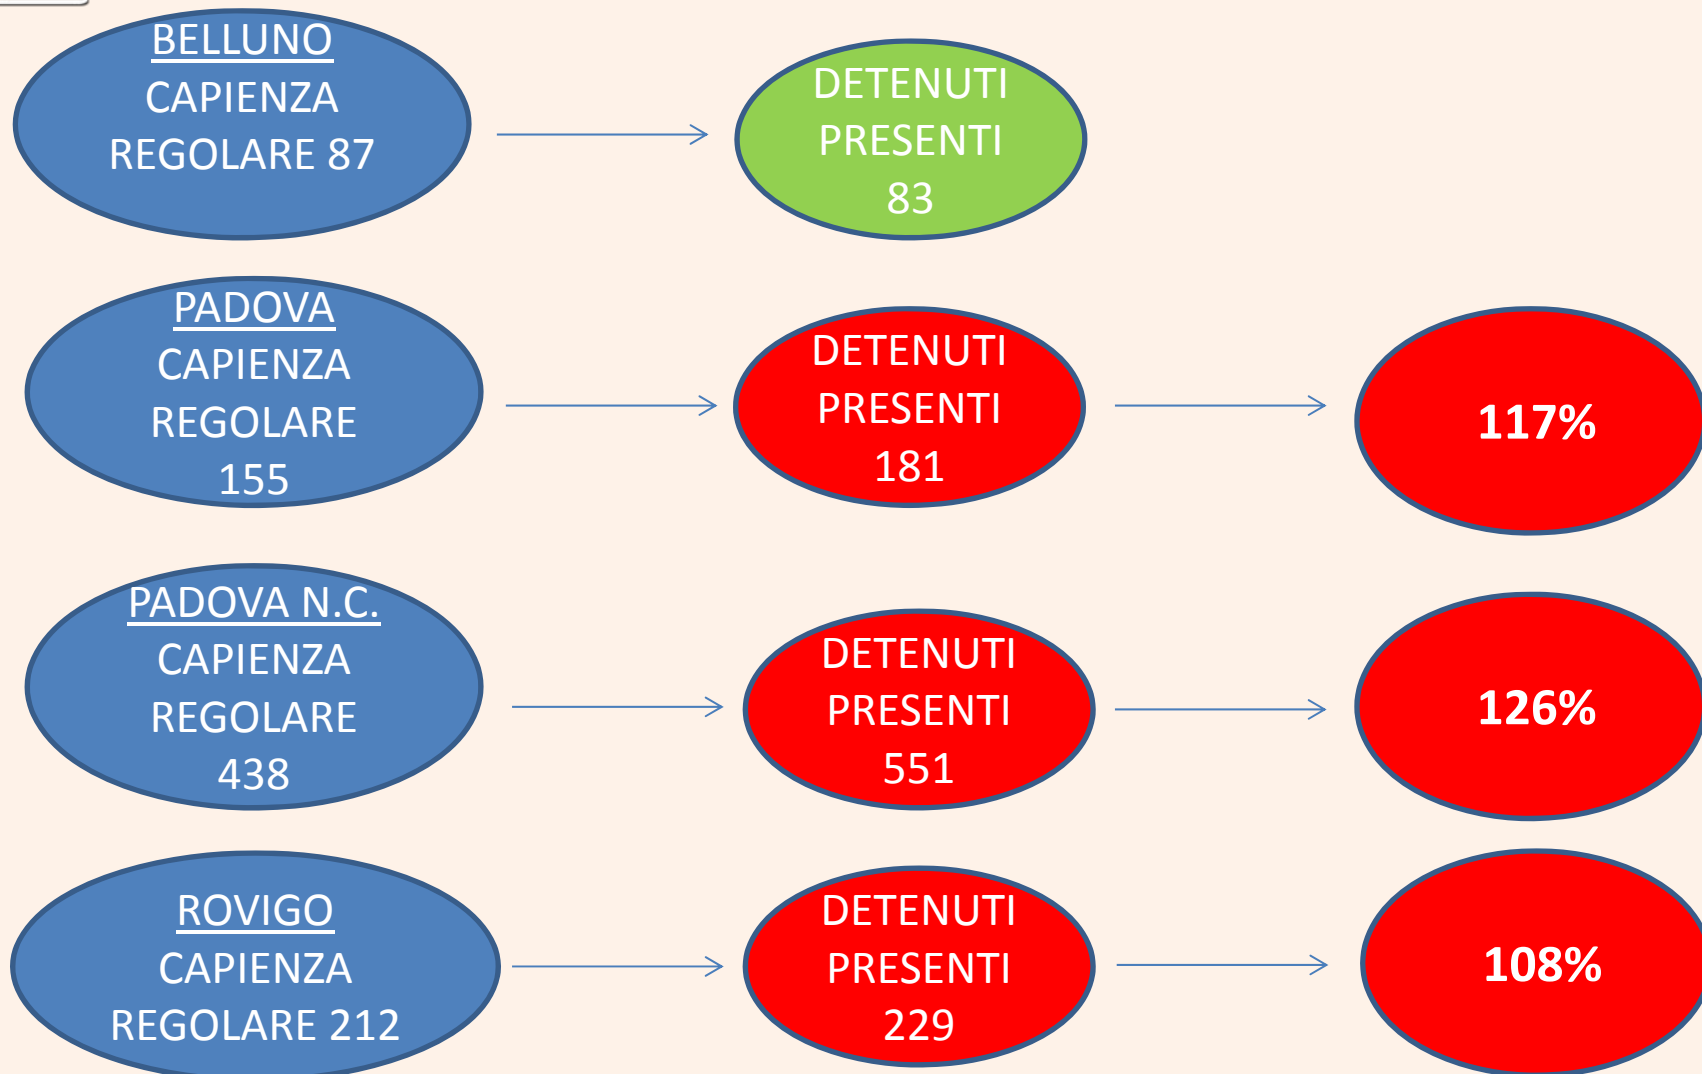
BELLUNO
CAPIENZA
REGOLARE 87

DETENUTI
PRESENTI
83

PADOVA
CAPIENZA
REGOLARE
155

DETENUTI
PRESENTI
181

117%

PADOVA N.C.
CAPIENZA
REGOLARE
438

DETENUTI
PRESENTI
551

126%

ROVIGO
CAPIENZA
REGOLARE 212

DETENUTI
PRESENTI
229

108%